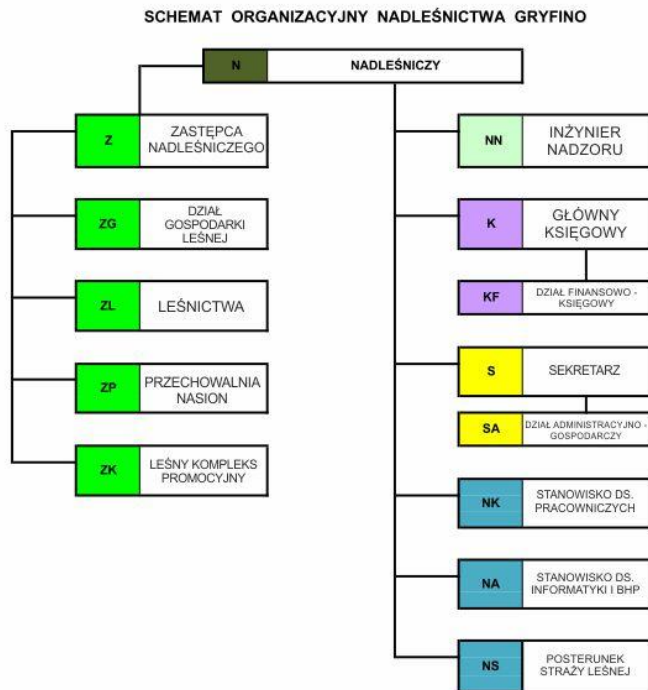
SCHEMAT ORGANIZACYJNY NADLEŚNICTWA GRYFINO

N NADLEŚNICZY

Z ZASTĘPCA NADLEŚNICZEGO

ZG DZIAŁ GOSPODARKI LEŚNEJ

ZL LEŚNICTWA

ZP PRZECHOWALNIA NASION

ZK LEŚNY KOMPLEKS PROMOCYJNY

NN INŻYNIER NADZORU

K GŁÓWNY KSIĘGOWY

KF DZIAŁ FINANSOWO - KSIĘGOWY

S SEKRETARZ

SA DZIAŁ ADMINISTRACYJNO - GOSPODARCZY

NK STANOWISKO DS. PRACOWNICZYCH

NA STANOWISKO DS. INFORMATYKI I BHP

NS POSTERUNEK STRAŻY LEŚNEJ